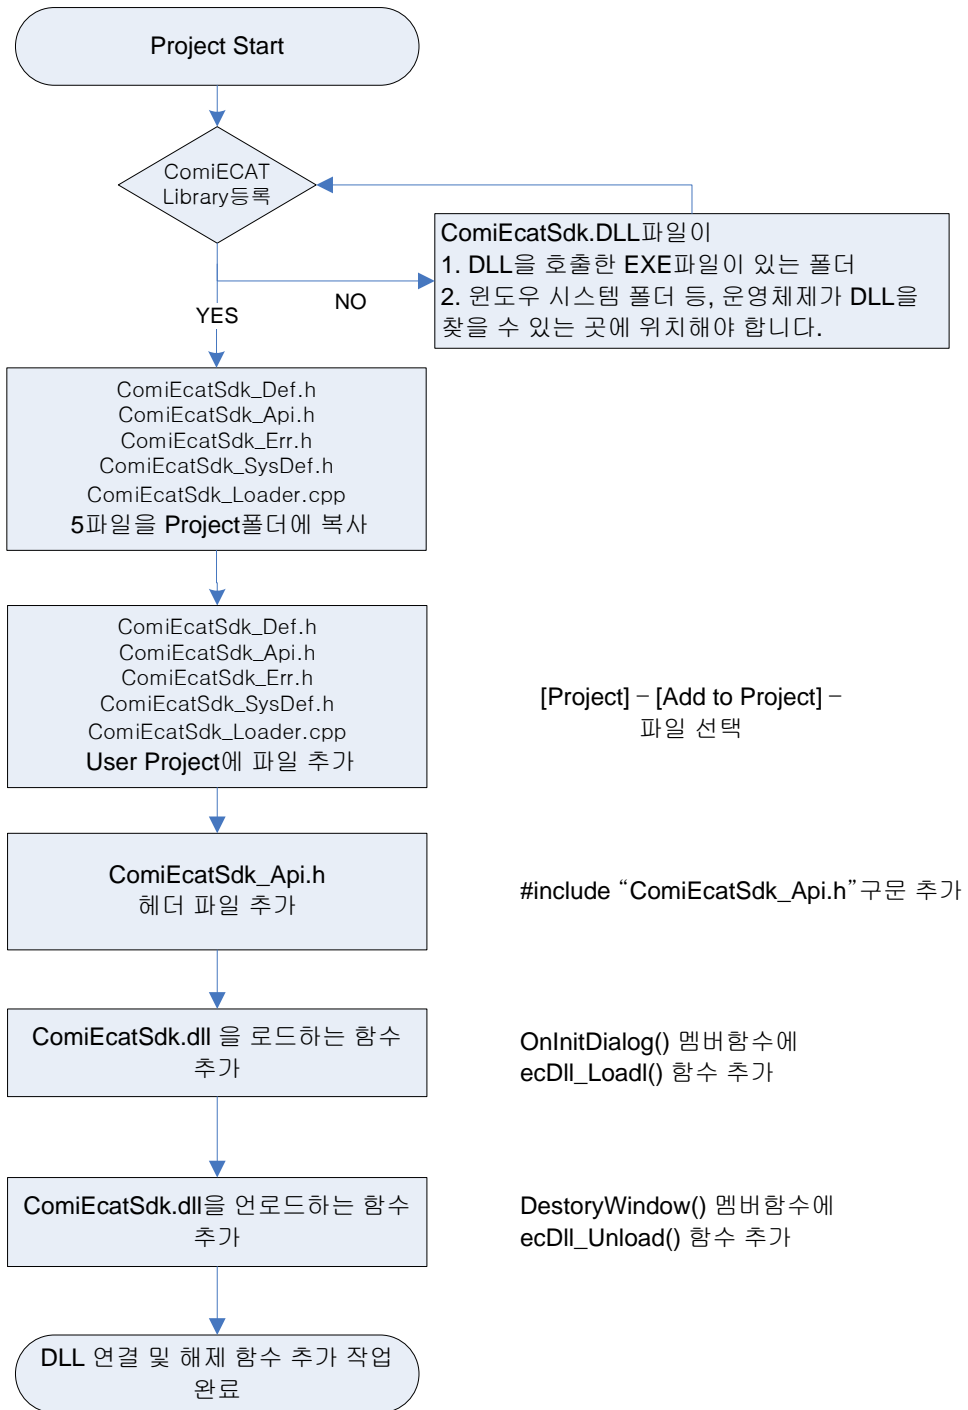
Project Start

ComiECAT Library등록

ComiEcatSdk.DLL파일이
1. DLL을 호출한 EXE파일이 있는 폴더
2. 윈도우 시스템 폴더 등, 운영체제가 DLL을 찾을 수 있는 곳에 위치해야 합니다.

NO

YES

ComiEcatSdk_Def.h
ComiEcatSdk_Api.h
ComiEcatSdk_Err.h
ComiEcatSdk_SysDef.h
ComiEcatSdk_Loader.cpp
5파일을 Project폴더에 복사

ComiEcatSdk_Def.h
ComiEcatSdk_Api.h
ComiEcatSdk_Err.h
ComiEcatSdk_SysDef.h
ComiEcatSdk_Loader.cpp
User Project에 파일 추가

[Project] – [Add to Project] – 파일 선택

ComiEcatSdk_Api.h
헤더 파일 추가

#include “ComiEcatSdk_Api.h”구문 추가

ComiEcatSdk.dll 을 로드하는 함수 추가

OnInitDialog() 멤버함수에
ecDll_Loadl() 함수 추가

ComiEcatSdk.dll을 언로드하는 함수 추가

DestoryWindow() 멤버함수에
ecDll_Unload() 함수 추가

DLL 연결 및 해제 함수 추가 작업 완료